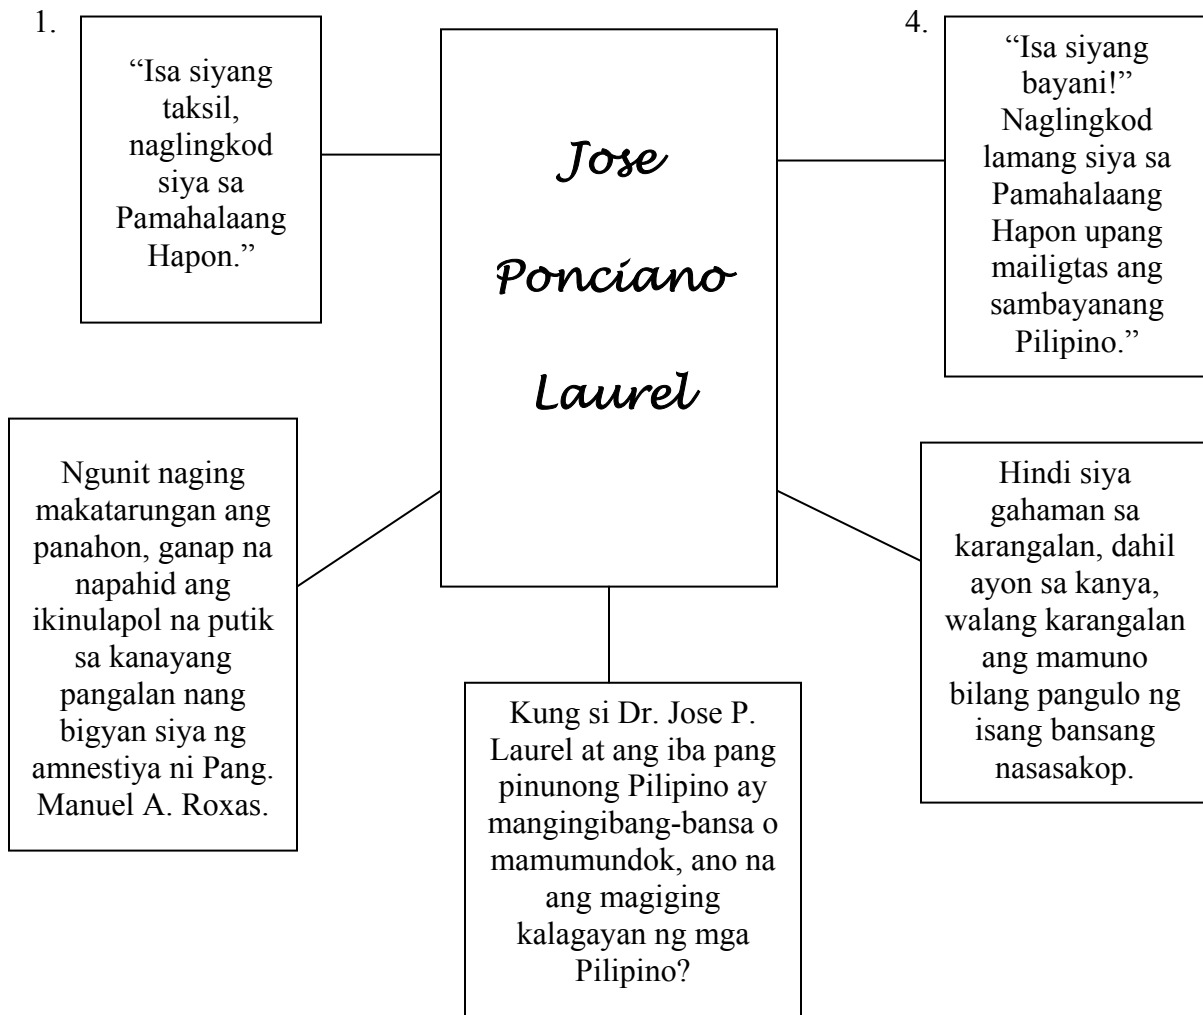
1.

"Isa siyang taksil, naglingkod siya sa Pamahalaang Hapon."

Jose Ponciano Laurel

4.

"Isa siyang bayani!" Naglingkod lamang siya sa Pamahalaang Hapon upang mailigtas ang sambayanang Pilipino."

Ngunit naging makatarungan ang panahon, ganap na napahid ang ikinulapol na putik sa kanayang pangalan nang bigyan siya ng amnestiya ni Pang. Manuel A. Roxas.

Kung si Dr. Jose P. Laurel at ang iba pang pinunong Pilipino ay mangingibang-bansa o mamumundok, ano na ang magiging kalagayan ng mga Pilipino?

Hindi siya gahaman sa karangalan, dahil ayon sa kanya, walang karangalan ang mamuno bilang pangulo ng isang bansang nasasakop.